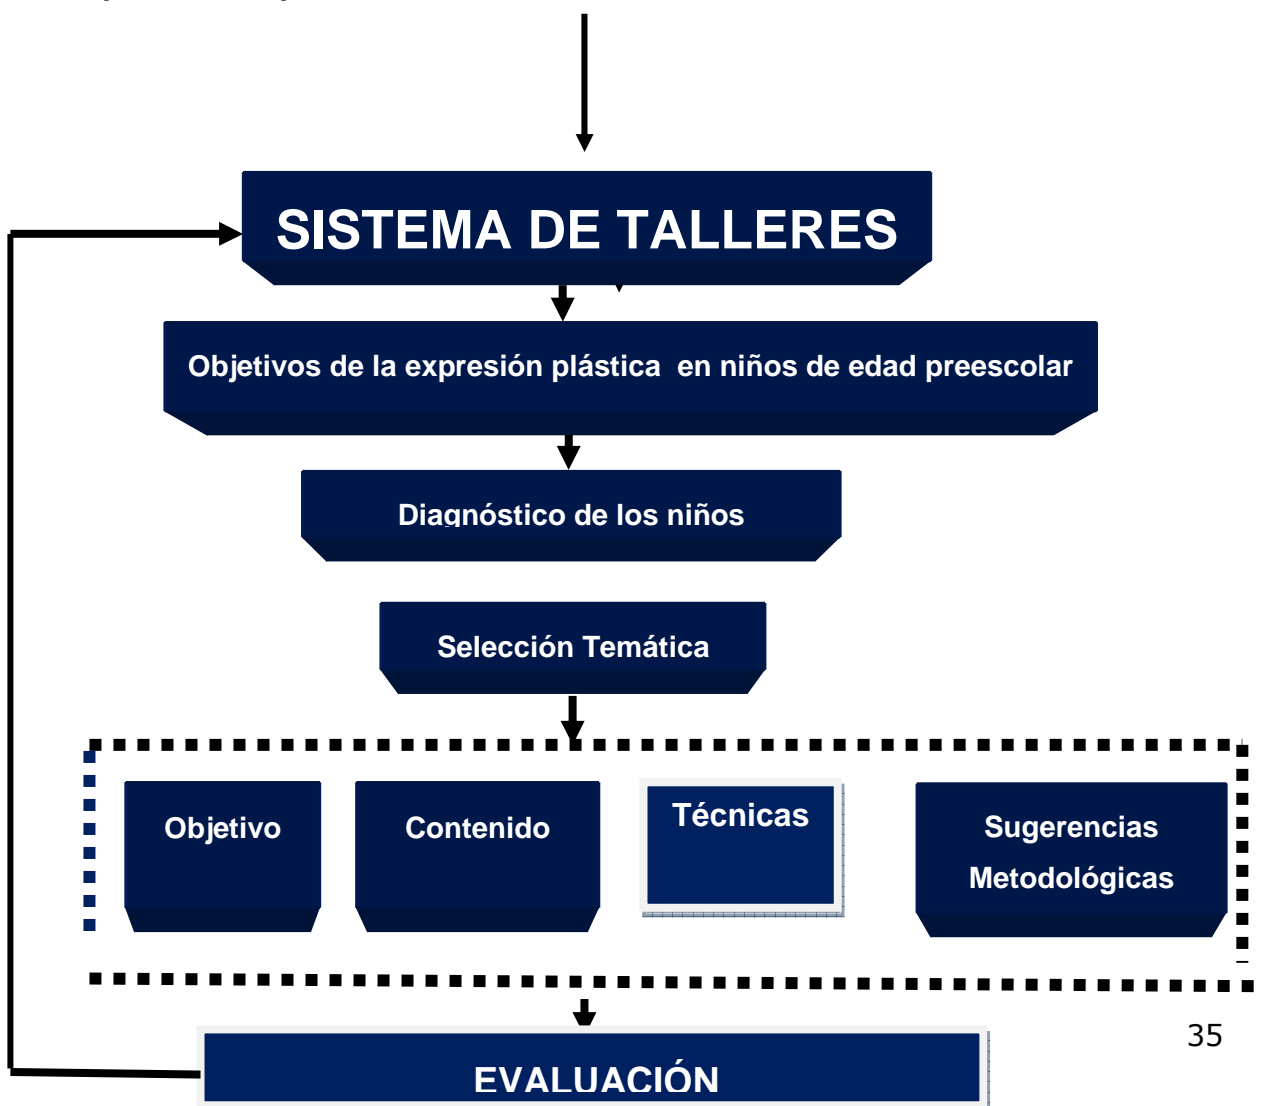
SISTEMA DE TALLERES

Objetivos de la expresión plástica en niños de edad preescolar

Diagnóstico de los niños

Selección Temática

Objetivo

Contenido

Técnicas

Sugerencias Metodológicas

35

EVALUACIÓN